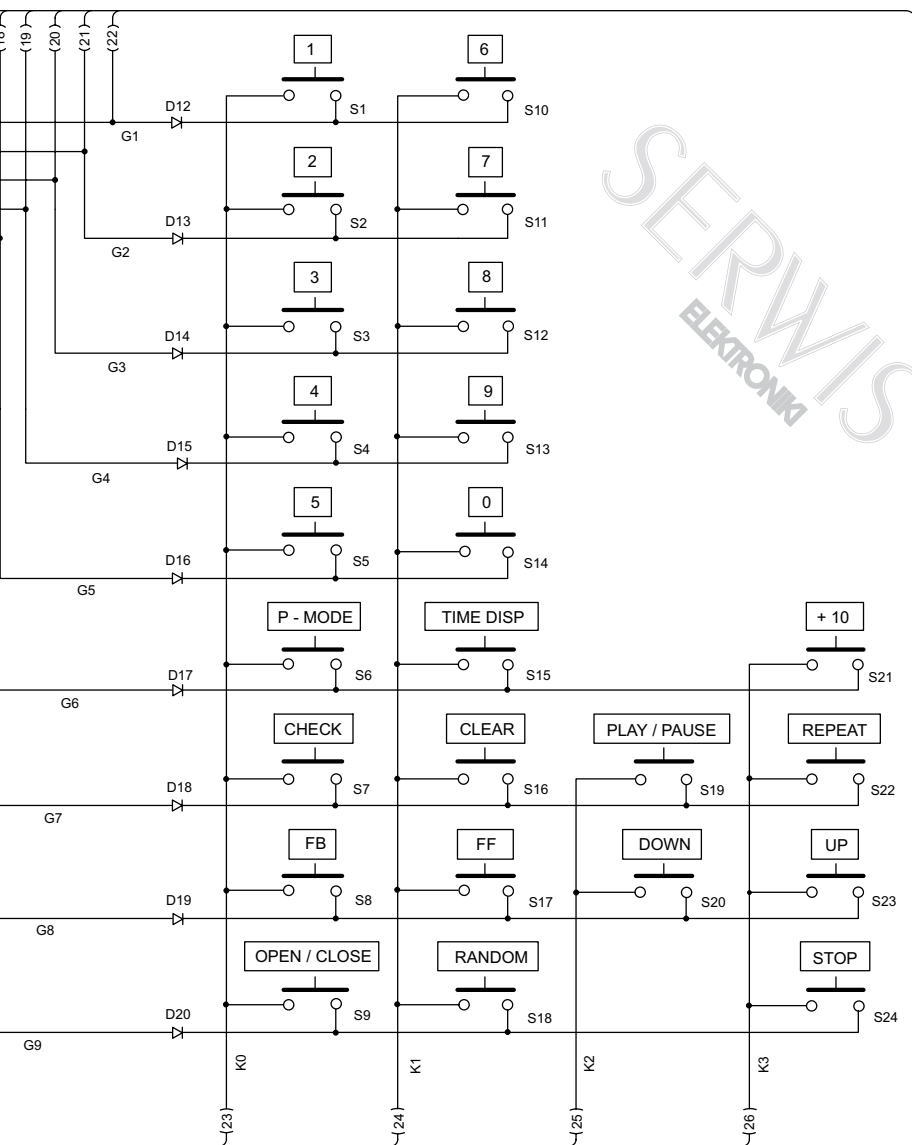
18 19 20 21 22

1
D12
S1
G1
6
S10

2
D13
S2
G2
7
S11

3
D14
S3
G3
8
S12

4
D15
S4
G4
9
S13

5
D16
S5
G5
0
S14

P - MODE
D17
S6
G6
TIME DISP
S15
+ 10
S21

CHECK
D18
S7
G7
CLEAR
S16
PLAY / PAUSE
S19
REPEAT
S22

FB
D19
S8
G8
FF
S17
DOWN
S20
UP
S23

OPEN / CLOSE
D20
S9
G9
RANDOM
S18
STOP
S24

K0
K1
K2
K3

23 24 25 26

SERWIS ELEKTRONIKI